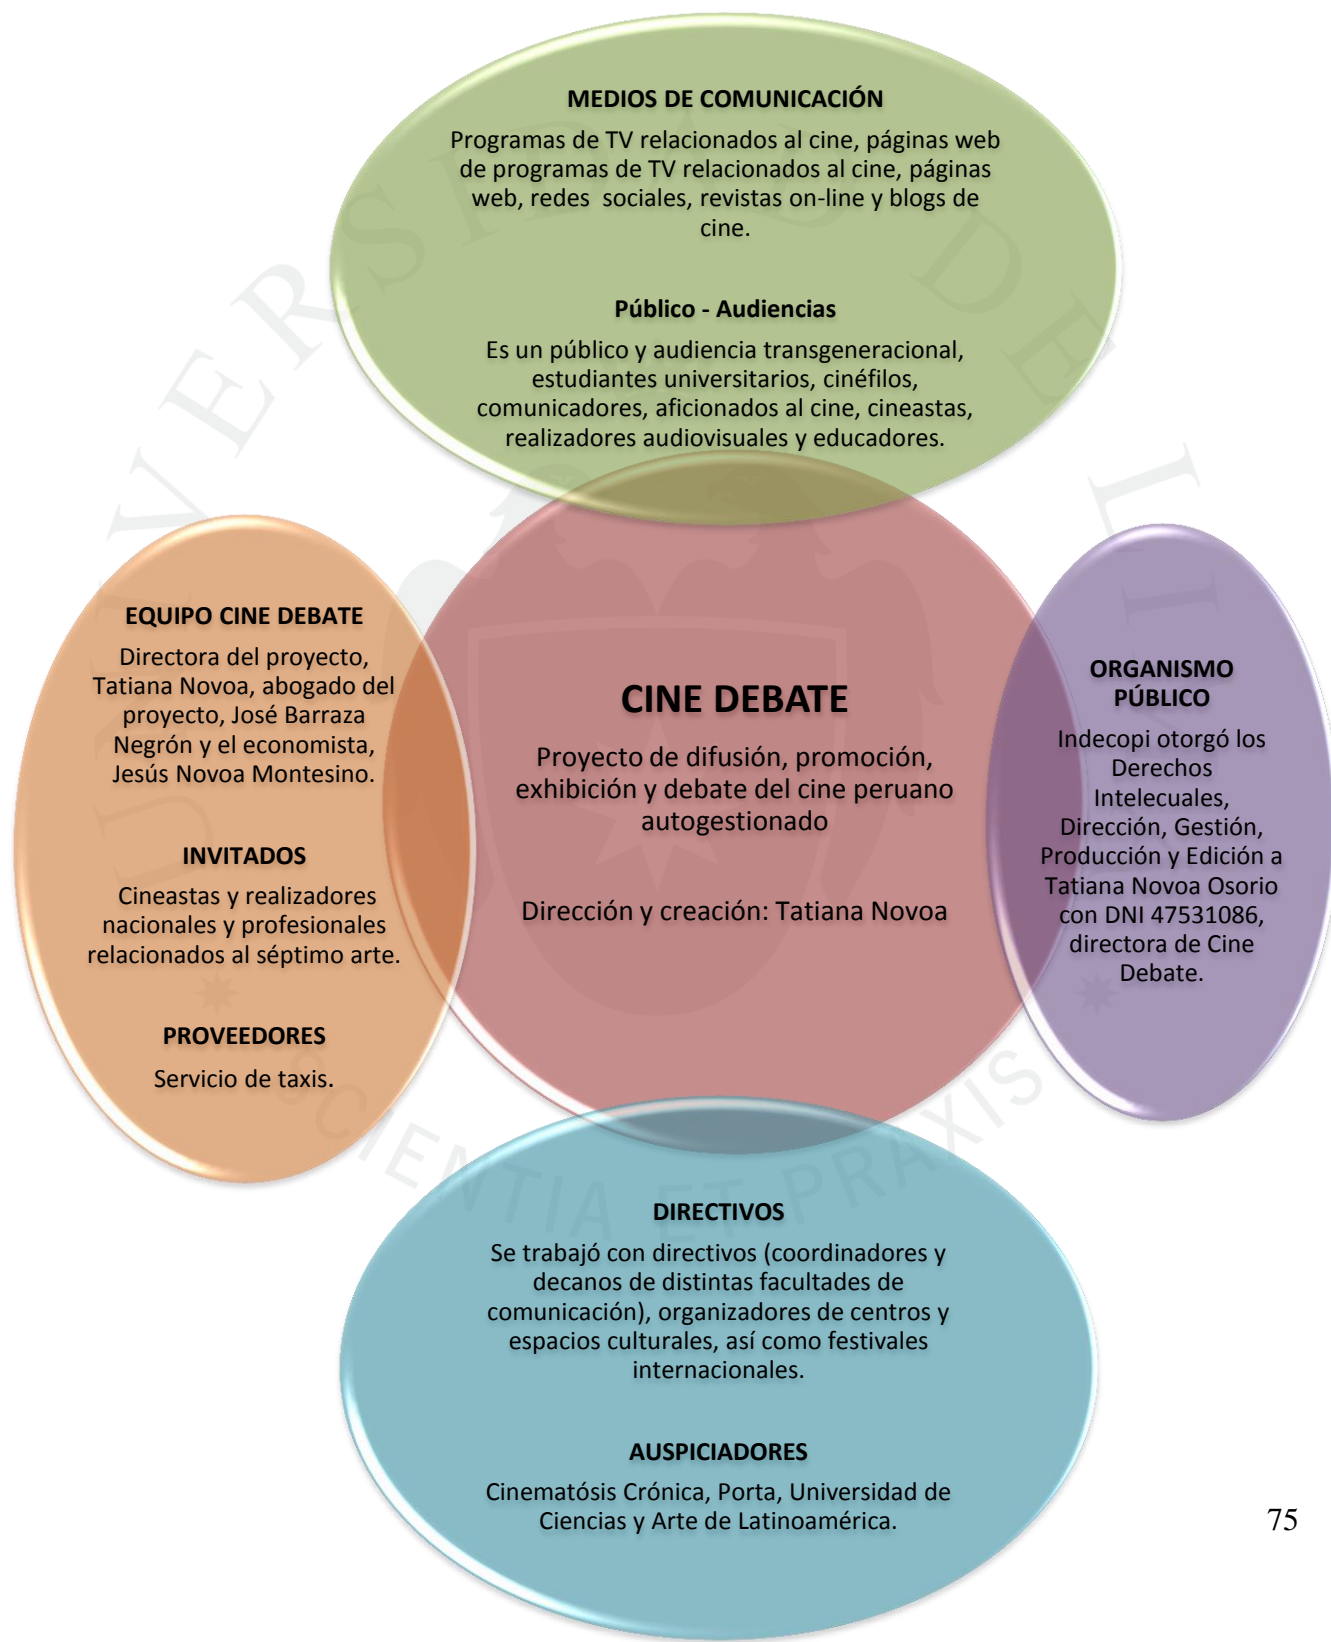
MEDIOS DE COMUNICACIÓN

Programas de TV relacionados al cine, páginas web de programas de TV relacionados al cine, páginas web, redes sociales, revistas on-line y blogs de cine.

Público - Audiencias

Es un público y audiencia transgeneracional, estudiantes universitarios, cinéfilos, comunicadores, aficionados al cine, cineastas, realizadores audiovisuales y educadores.

EQUIPO CINE DEBATE

Directora del proyecto, Tatiana Novoa, abogado del proyecto, José Barraza Negrón y el economista, Jesús Novoa Montesino.

INVITADOS

Cineastas y realizadores nacionales y profesionales relacionados al séptimo arte.

PROVEEDORES

Servicio de taxis.

CINE DEBATE

Proyecto de difusión, promoción, exhibición y debate del cine peruano autogestionado

Dirección y creación: Tatiana Novoa

ORGANISMO PÚBLICO

Indecopi otorgó los Derechos Intelecuales, Dirección, Gestión, Producción y Edición a Tatiana Novoa Osorio con DNI 47531086, directora de Cine Debate.

DIRECTIVOS

Se trabajó con directivos (coordinadores y decanos de distintas facultades de comunicación), organizadores de centros y espacios culturales, así como festivales internacionales.

AUSPICIADORES

Cinematósis Crónica, Porta, Universidad de Ciencias y Arte de Latinoamérica.

75